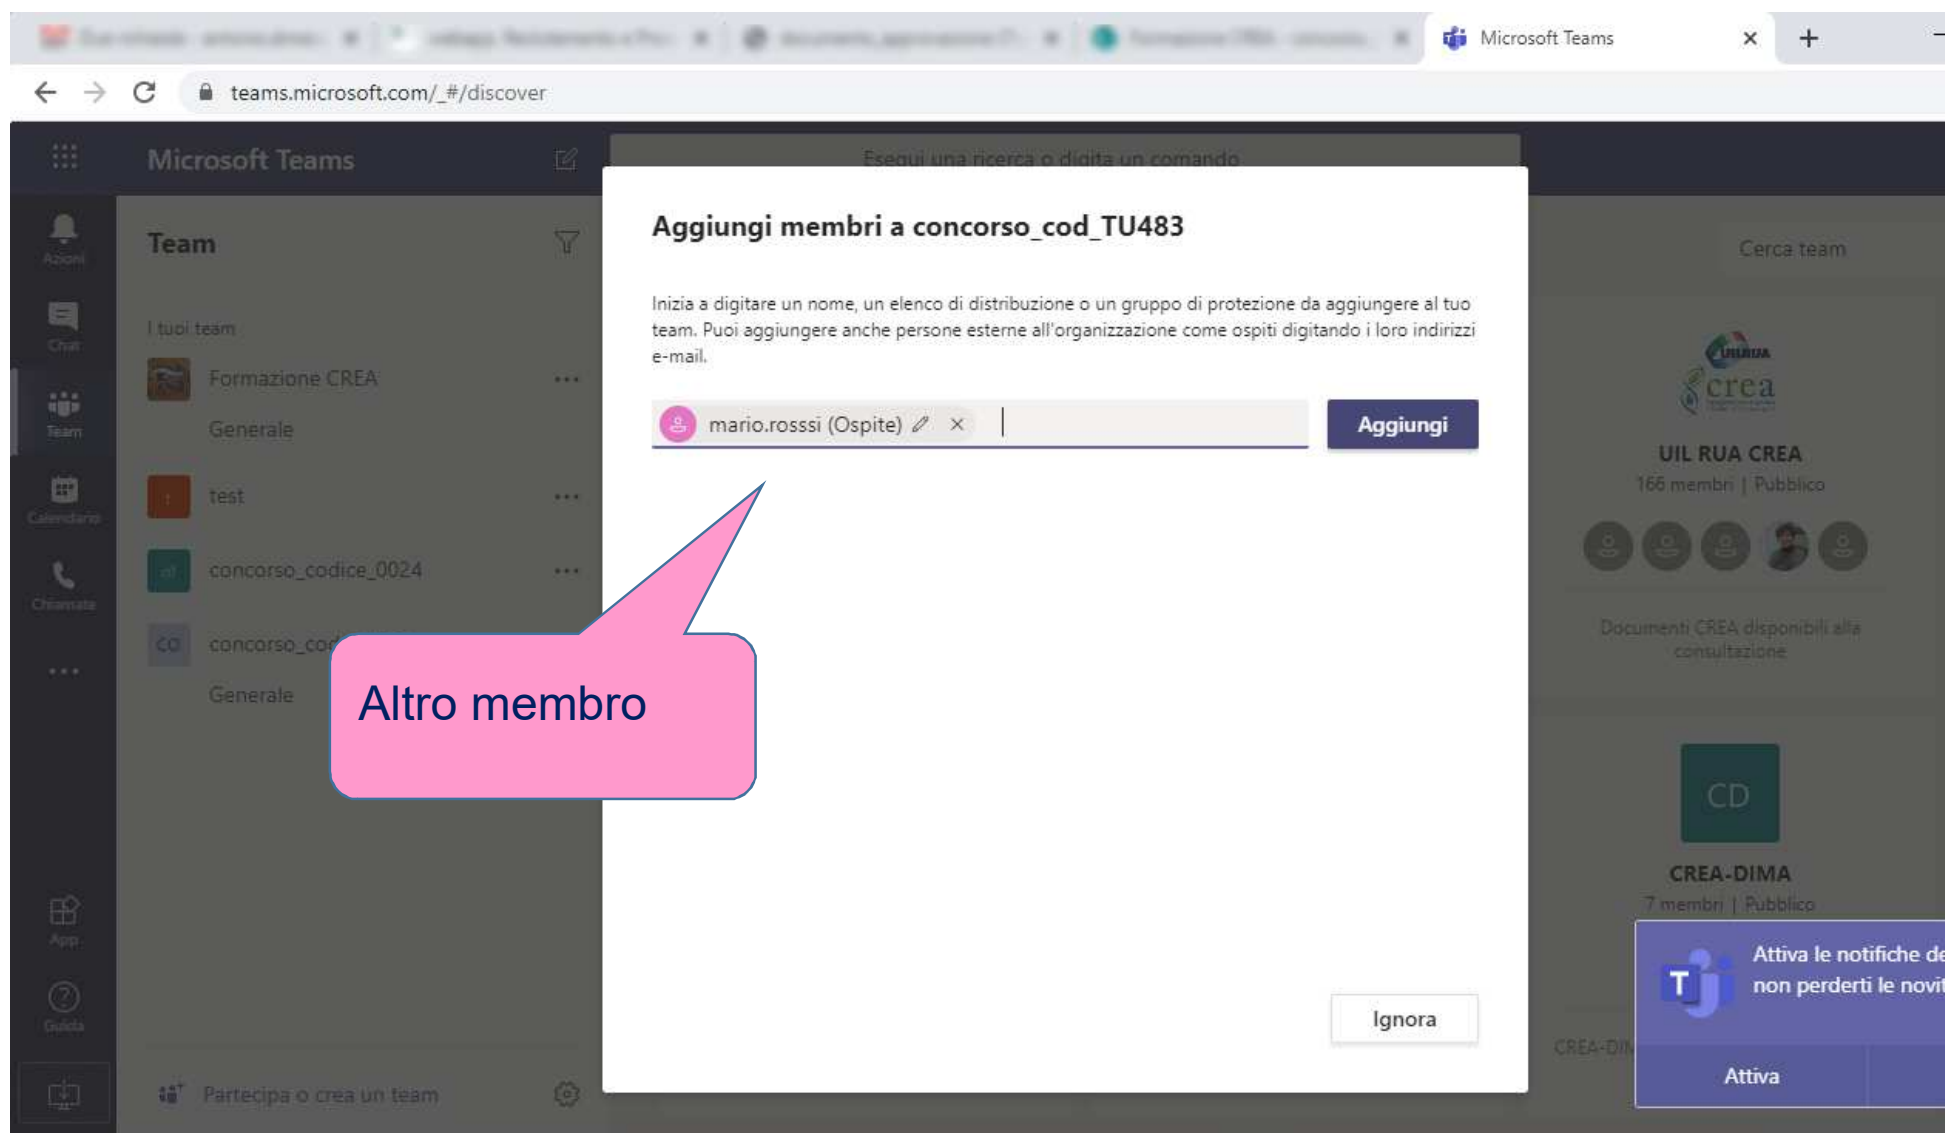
Microsoft Teams ×
teams.microsoft.com/_#/discover

Microsoft Teams
Esegui una ricerca o digita un comando

Azioni
Chat
Team
Calendario
Chiamate
...
App
Guida

Team
I tuoi team
Formazione CREA
Generale
test
concorso_codice_0024
CO concorso_cod
Generale
Partecipa o crea un team

Aggiungi membri a concorso_cod_TU483

Inizia a digitare un nome, un elenco di distribuzione o un gruppo di protezione da aggiungere al tuo team. Puoi aggiungere anche persone esterne all'organizzazione come ospiti digitando i loro indirizzi e-mail.

mario.rosssi (Ospite) ×
Aggiungi

Altro membro

Ignora

Cerca team
crea
UIL RUA CREA
166 membri | Pubblico
Documenti CREA disponibili alla consultazione
CD
CREA-DIMA
7 membri | Pubblico
CREA-DI

Attiva le notifiche de
non perderti le novit
Attiva